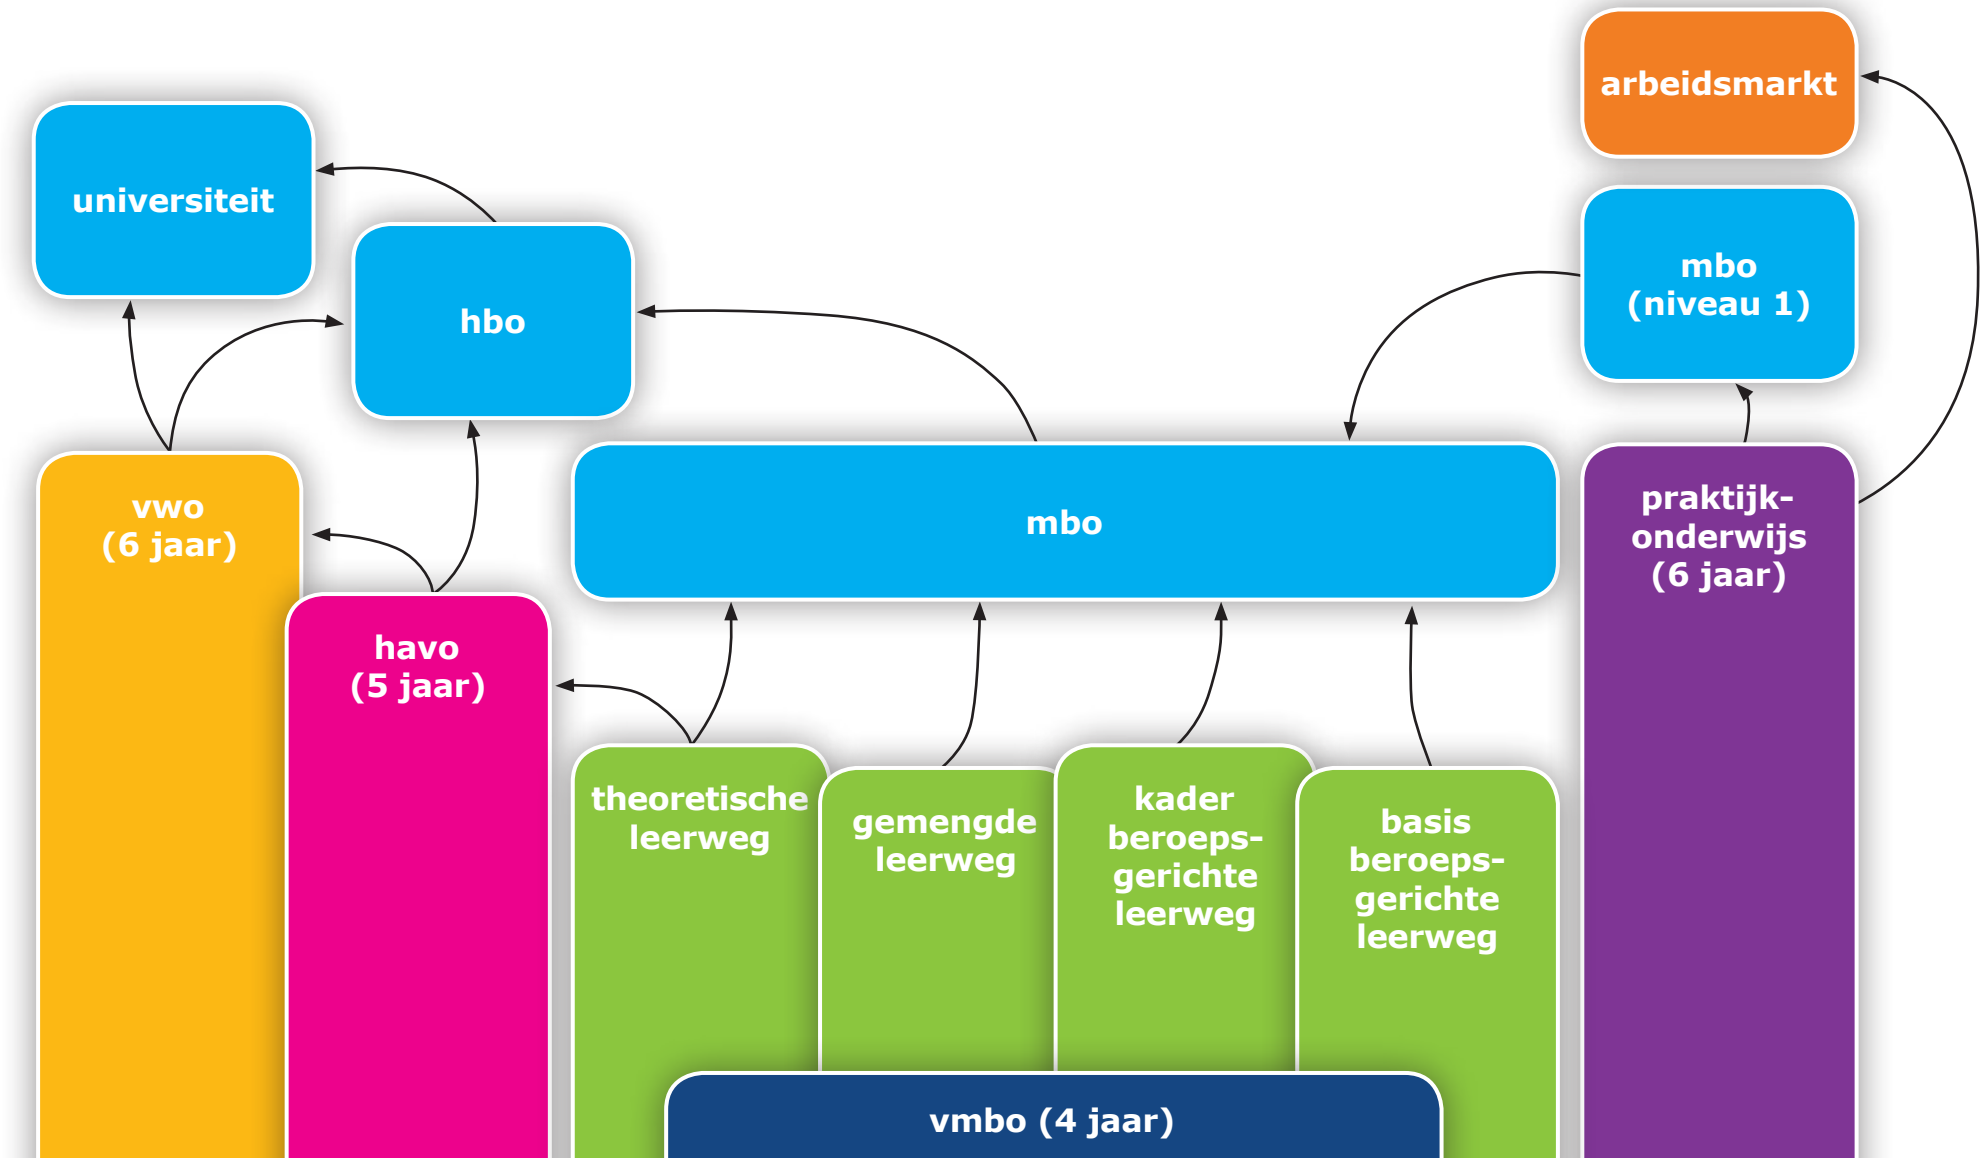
arbeidsmarkt

universiteit

hbo

mbo
(niveau 1)

vwo
(6 jaar)

mbo

praktijkonderwijs
(6 jaar)

havo
(5 jaar)

theoretische leerweg

gemengde leerweg

kader beroepsgerichte leerweg

basis beroepsgerichte leerweg

vmbo (4 jaar)